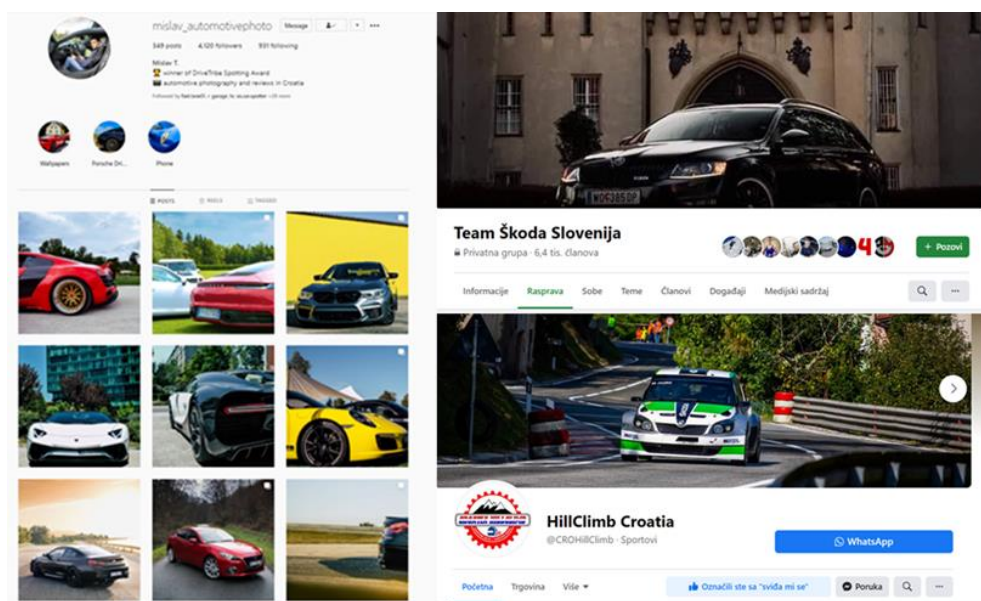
mislav_automotivephoto Message ...

549 posts 4,120 followers 931 following

Mislav T.
winner of DriveTribe Spotting Award
automotive photography and reviews in Croatia
Followed by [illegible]

Wallpapers Porsche Dri... Phone

POSTS REELS TAGGED

Team Škoda Slovenija
Privatna grupa · 6,4 tis. članova

+ Pozovi

Informacije Rasprava Sobe Teme Članovi Događaji Medijski sadržaj

HillClimb Croatia
@CROHillClimb · Sportovi

WhatsApp

Početna Trgovina Više

Označili ste sa "sviđa mi se" Poruka